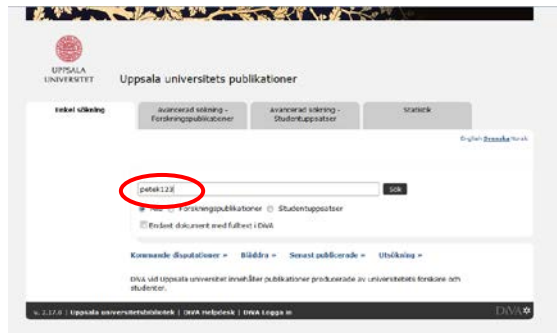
UPPSALA UNIVERSITET

Uppsala universitets publikationer

Enkel sökning

Avancerad sökning - Forskningspublikationer

Avancerad sökning - Studentuppsatser

Statistik

English Svenska Norsk

petek123

Sök

Alla Forskningspublikationer Studentuppsatser

Endast dokument med fulltext i DiVA

Kommande disputationer » Bläddra » Senast publicerade » Utsökning »

DiVA vid Uppsala universitet innehåller publikationer producerade av universitetets forskare och studenter.

v. 2.17.0 | Uppsala universitetsbibliotek | DiVA Helpdesk | DiVA Logga in

DiVA